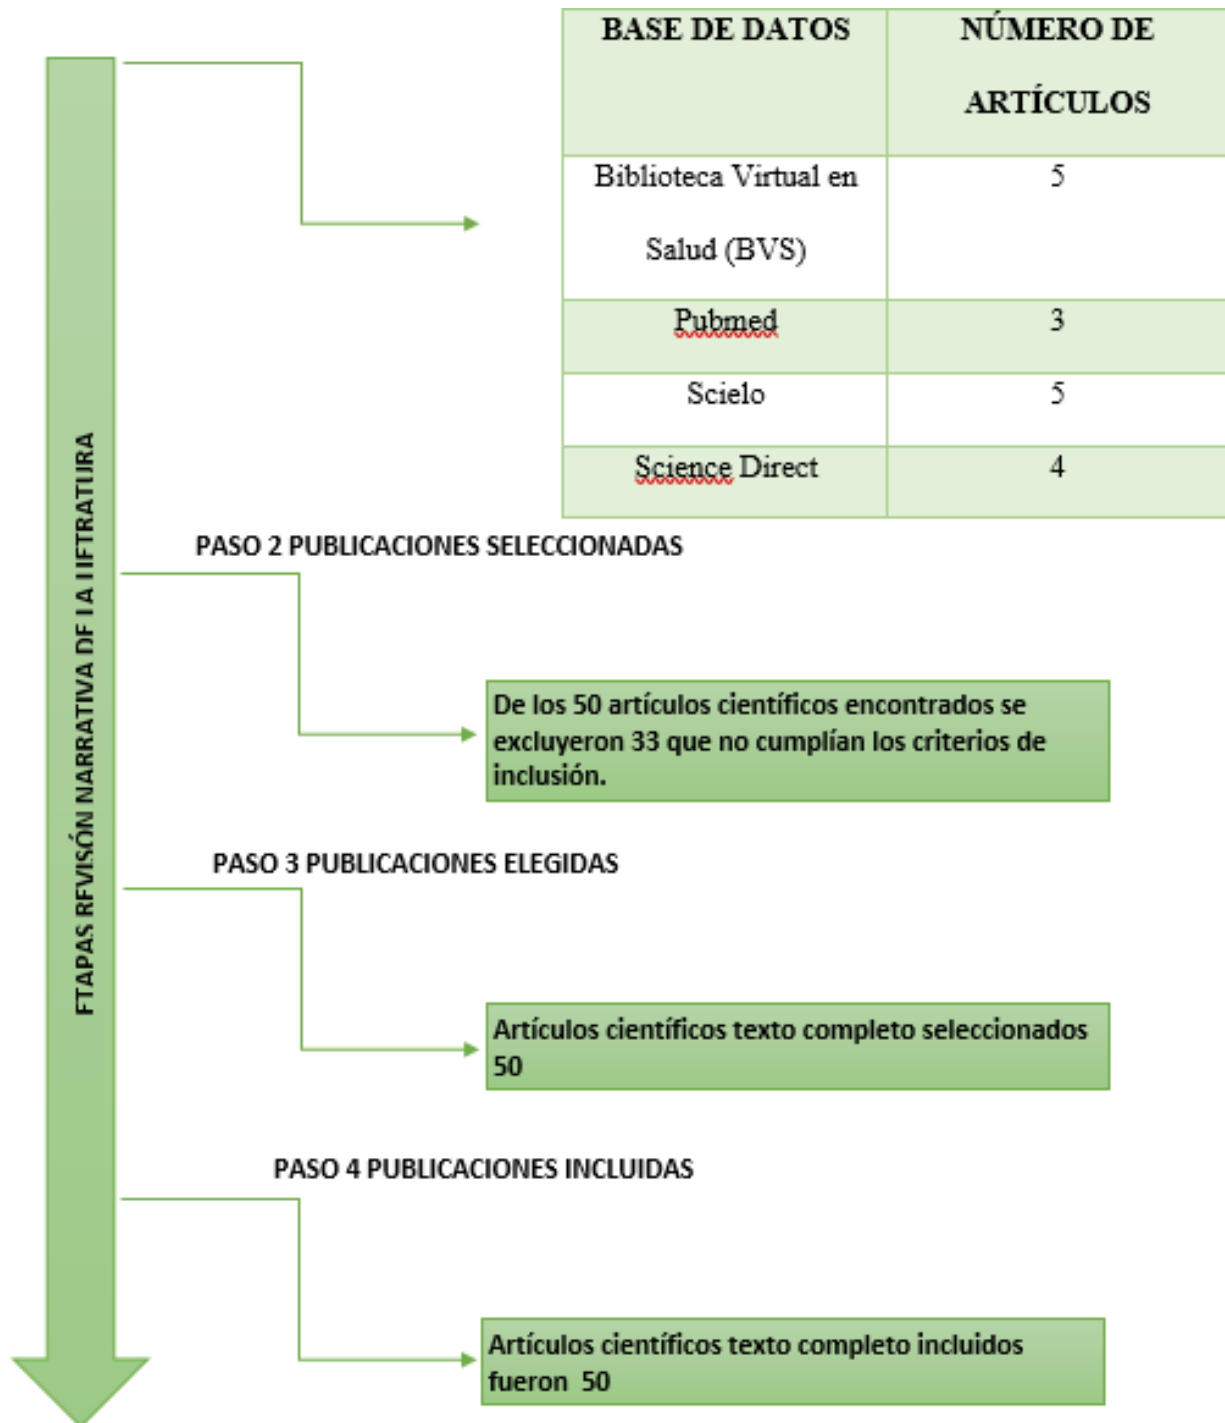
| BASE DE DATOS | NÚMERO DE ARTÍCULOS |
|---|---|
| Biblioteca Virtual en Salud (BVS) | 5 |
| Pubmed | 3 |
| Scielo | 5 |
| Science Direct | 4 |

FTAPAS RFVISÓN NARRATIVA DF IA IIFTRATIJRA

PASO 2 PUBLICACIONES SELECCIONADAS

De los 50 artículos científicos encontrados se excluyeron 33 que no cumplían los criterios de inclusión.

PASO 3 PUBLICACIONES ELEGIDAS

Artículos científicos texto completo seleccionados 50

PASO 4 PUBLICACIONES INCLUIDAS

Artículos científicos texto completo incluidos fueron 50